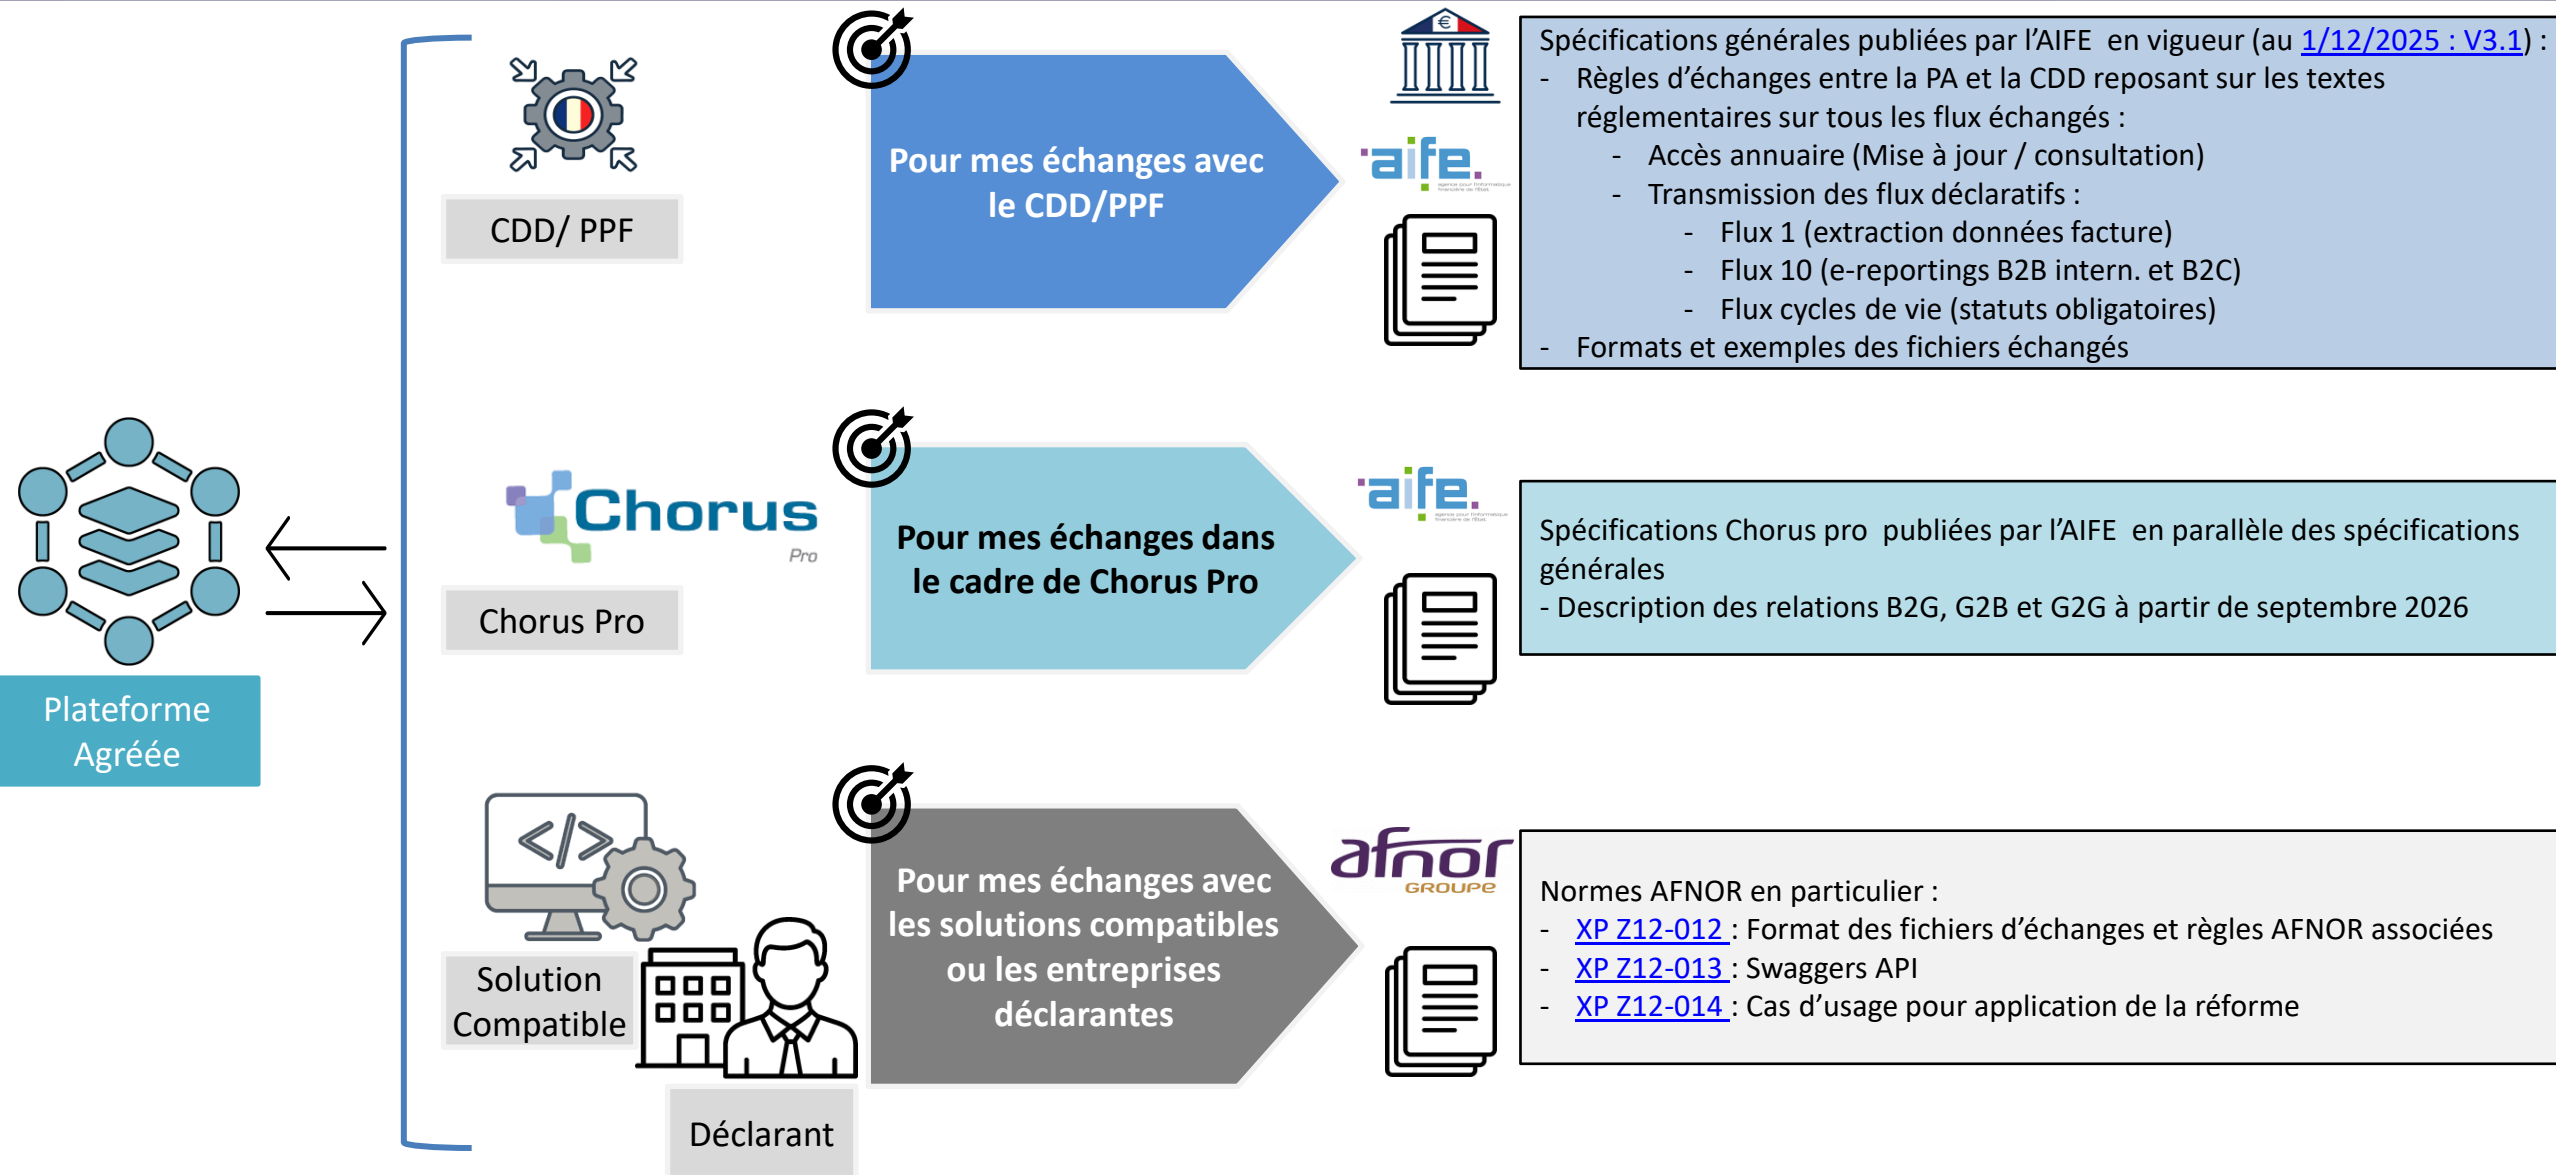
Plateforme Agréée

CDD/ PPF

Pour mes échanges avec le CDD/PPF

aife

Spécifications générales publiées par l'AIFE en vigueur (au 1/12/2025 : V3.1) :
- Règles d'échanges entre la PA et la CDD reposant sur les textes réglementaires sur tous les flux échangés :
  - Accès annuaire (Mise à jour / consultation)
  - Transmission des flux déclaratifs :
    - Flux 1 (extraction données facture)
    - Flux 10 (e-reportings B2B intern. et B2C)
    - Flux cycles de vie (statuts obligatoires)
- Formats et exemples des fichiers échangés

Chorus Pro

Chorus Pro

Pour mes échanges dans le cadre de Chorus Pro

aife

Spécifications Chorus pro publiées par l'AIFE en parallèle des spécifications générales
- Description des relations B2G, G2B et G2G à partir de septembre 2026

Solution Compatible

Déclarant

Pour mes échanges avec les solutions compatibles ou les entreprises déclarantes

afnor GROUPE

Normes AFNOR en particulier :
- XP Z12-012 : Format des fichiers d'échanges et règles AFNOR associées
- XP Z12-013 : Swaggers API
- XP Z12-014 : Cas d'usage pour application de la réforme